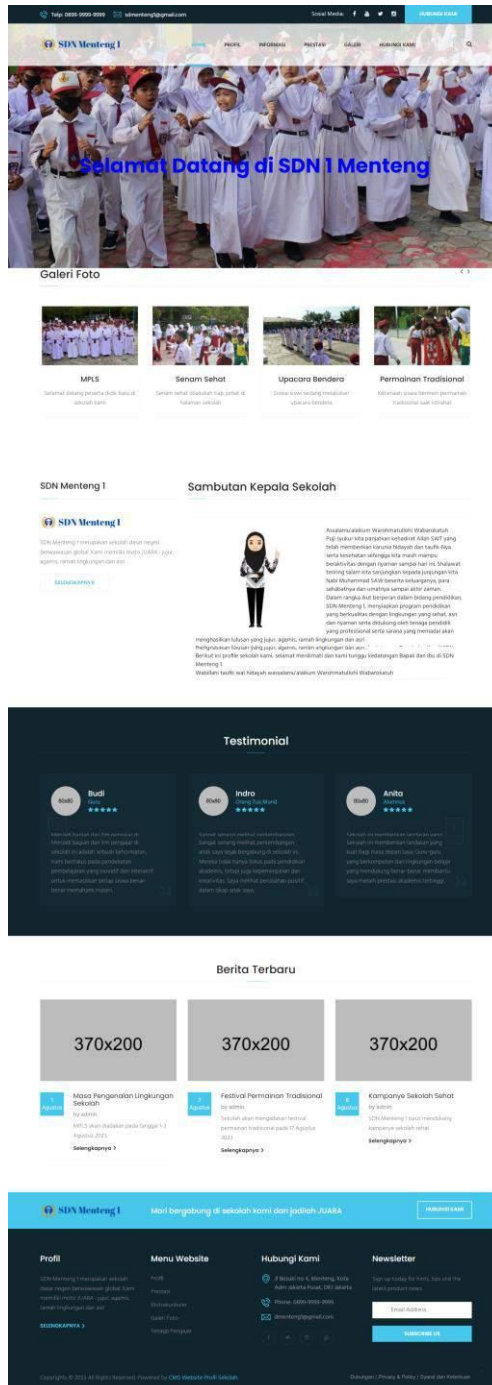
Telp: 0896-9999-9999 sdnmenteng1@gmail.com Social Media: HUBUNGI KAMI

SDN Menteng 1 BERANDA PROFIL INFORMASI PRESTASI GALERI HUBUNGI KAMI

Selamat Datang di SDN 1 Menteng

Galeri Foto

MPLS
Selamat datang peserta didik baru di sekolah kami

Senam Sehat
Senam sehat dilakukan tiap jumat di halaman sekolah

Upacara Bendera
Siswa-siswi sedang melakukan upacara bendera

Permainan Tradisional
Keceriaan siswa bermain permainan tradisional saat istirahat

SDN Menteng 1

SDN Menteng 1
SDN Menteng 1 merupakan sekolah dasar negeri berwawasan global. Kami memiliki moto JUARA : jujur, agamis, ramah lingkungan dan asri.

SELENGKAPNYA

Sambutan Kepala Sekolah

Assalamualaikum Warohmatullahi Wabarakatuh
Puji syukur kita panjatkan kehadirat Allah SWT yang telah memberikan karunia hidayah dan taufik-Nya serta kesehatan sehingga kita masih mampu beraktivitas dengan nyaman sampai hari ini. Shalawat beriring salam kita sanjungkan kepada junjungan kita Nabi Muhammad SAW beserta keluarganya, para sahabatnya dan umatnya sampai akhir zaman.
Dalam rangka ikut berperan dalam bidang pendidikan, SDN Menteng 1, menyiapkan program pendidikan yang berkualitas dengan lingkungan yang sehat, asri dan nyaman serta didukung oleh tenaga pendidik yang profesional serta sarana yang memadai akan menghasilkan lulusan yang jujur, agamis, ramah lingkungan dan asri.
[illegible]
Berikut ini profile sekolah kami, selamat menikmati dan kami tunggu kedatangan Bapak dan Ibu di SDN Menteng 1.
Wabillahi taufik wal hidayah wassalamu'alaikum Warohmatullahi Wabarakatuh

Testimonial

Budi
Guru

Indro
Orang Tua Murid

Anita
Alumnus

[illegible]

Berita Terbaru

370x200

1 Agustus
Masa Pengenalan Lingkungan Sekolah
by admin
MPLS akan diadakan pada tanggal 1-3 Agustus 2023
Selengkapnya >

370x200

2 Agustus
Festival Permainan Tradisional
by admin
Sekolah akan mengadakan festival permainan tradisional pada 17 Agustus 2023
Selengkapnya >

370x200

3 Agustus
Kampanye Sekolah Sehat
by admin
SDN Menteng 1 turut mendukung kampanye sekolah sehat
Selengkapnya >

SDN Menteng 1 Mari bergabung di sekolah kami dan jadilah JUARA HUBUNGI KAMI

Profil
SDN Menteng 1 merupakan sekolah dasar negeri berwawasan global. Kami memiliki moto JUARA : jujur, agamis, ramah lingkungan dan asri.
SELENGKAPNYA >

Menu Website
Profil
Prestasi
Ekstrakurikuler
Galeri Foto
Tenaga Pengajar

Hubungi Kami
Jl Besuki no 4, Menteng, Kota Adm Jakarta Pusat, DKI Jakarta
Phone: 0896-9999-9999
sdnmenteng1@gmail.com

Newsletter
Sign up today for hints, tips and the latest product news
Email Address
SUBSCRIBE US

Copyright © 2023 All Rights Reserved. Powered by CMS Website Profil Sekolah
Dukungan | Privacy & Policy | Syarat dan Ketentuan